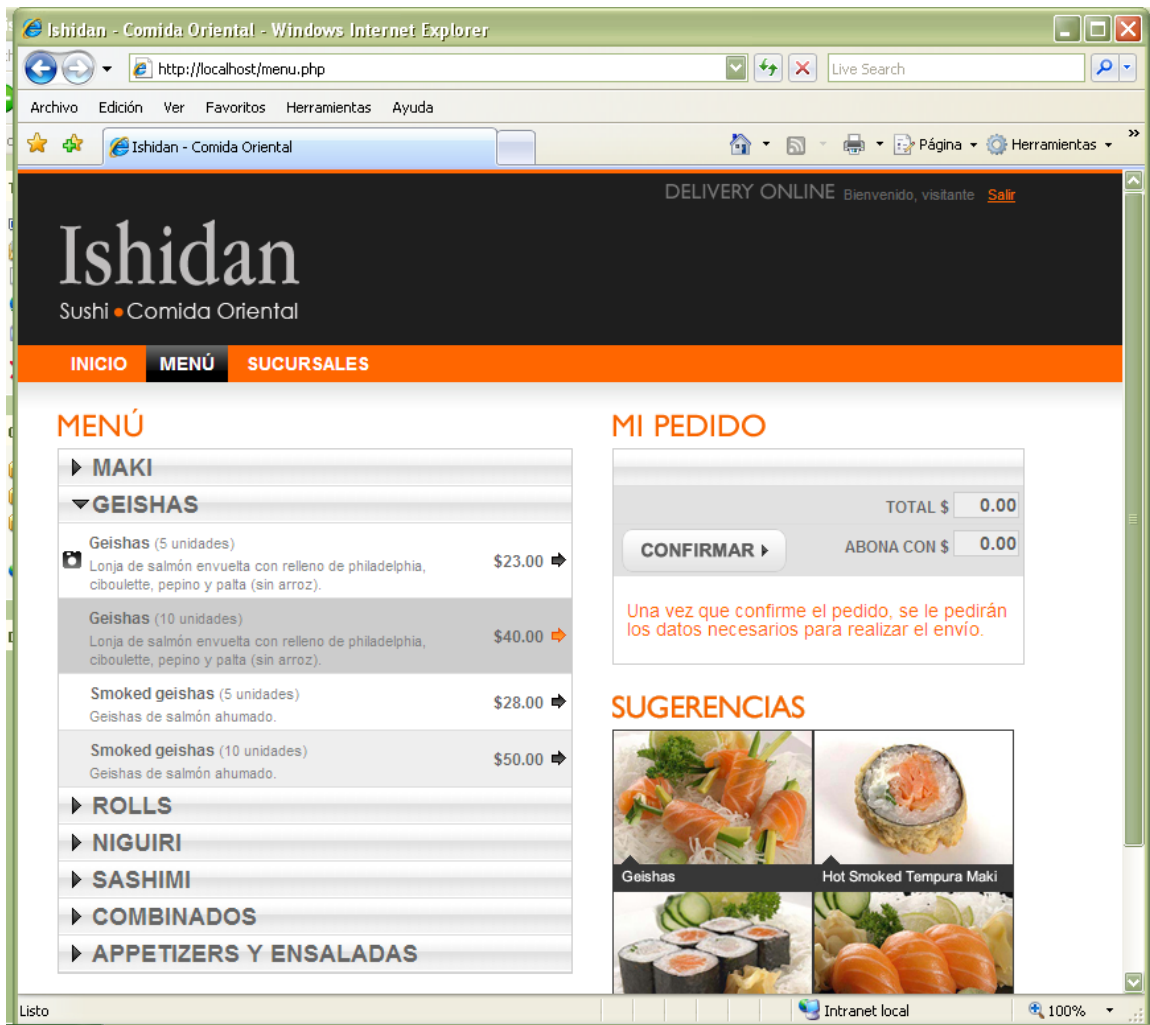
Ishidan - Comida Oriental - Windows Internet Explorer

http://localhost/menu.php

Live Search

Archivo Edición Ver Favoritos Herramientas Ayuda

Ishidan - Comida Oriental

Página Herramientas

DELIVERY ONLINE Bienvenido, visitante Salir

Ishidan
Sushi • Comida Oriental

INICIO MENÚ SUCURSALES

MENÚ

MAKI

GEISHAS

Geishas (5 unidades)
Lonja de salmón envuelta con relleno de philadelphia, ciboulette, pepino y palta (sin arroz). $23.00

Geishas (10 unidades)
Lonja de salmón envuelta con relleno de philadelphia, ciboulette, pepino y palta (sin arroz). $40.00

Smoked geishas (5 unidades)
Geishas de salmón ahumado. $28.00

Smoked geishas (10 unidades)
Geishas de salmón ahumado. $50.00

ROLLS

NIGUIRI

SASHIMI

COMBINADOS

APPETIZERS Y ENSALADAS

MI PEDIDO

TOTAL $ 0.00

CONFIRMAR

ABONA CON $ 0.00

Una vez que confirme el pedido, se le pedirán los datos necesarios para realizar el envío.

SUGERENCIAS

Geishas

Hot Smoked Tempura Maki

Listo

Intranet local

100%